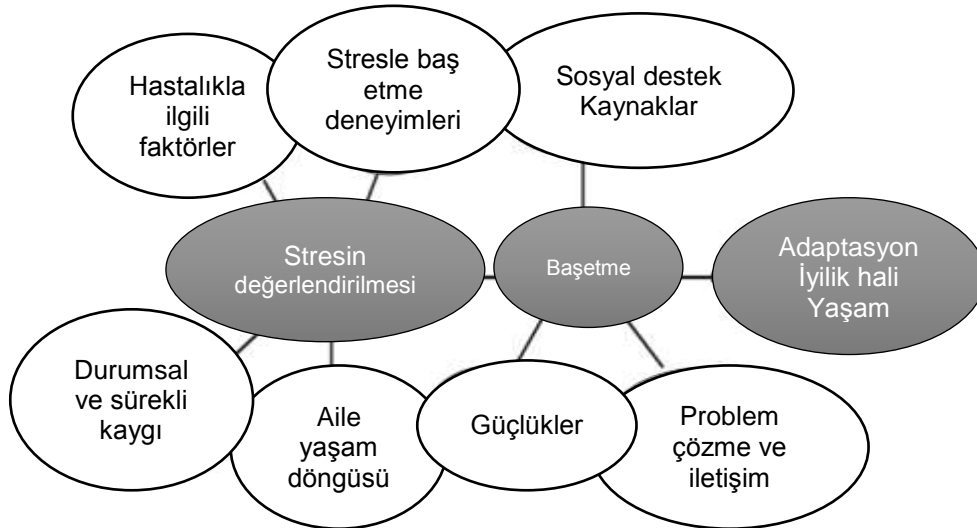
Hastalıkla ilgili faktörler

Stresle baş etme deneyimleri

Sosyal destek Kaynaklar

Stresin değerlendirilmesi

Başetme

Adaptasyon İyilik hali Yaşam

Durumsal ve sürekli kaygı

Aile yaşam döngüsü

Güçlükler

Problem çözme ve iletişim